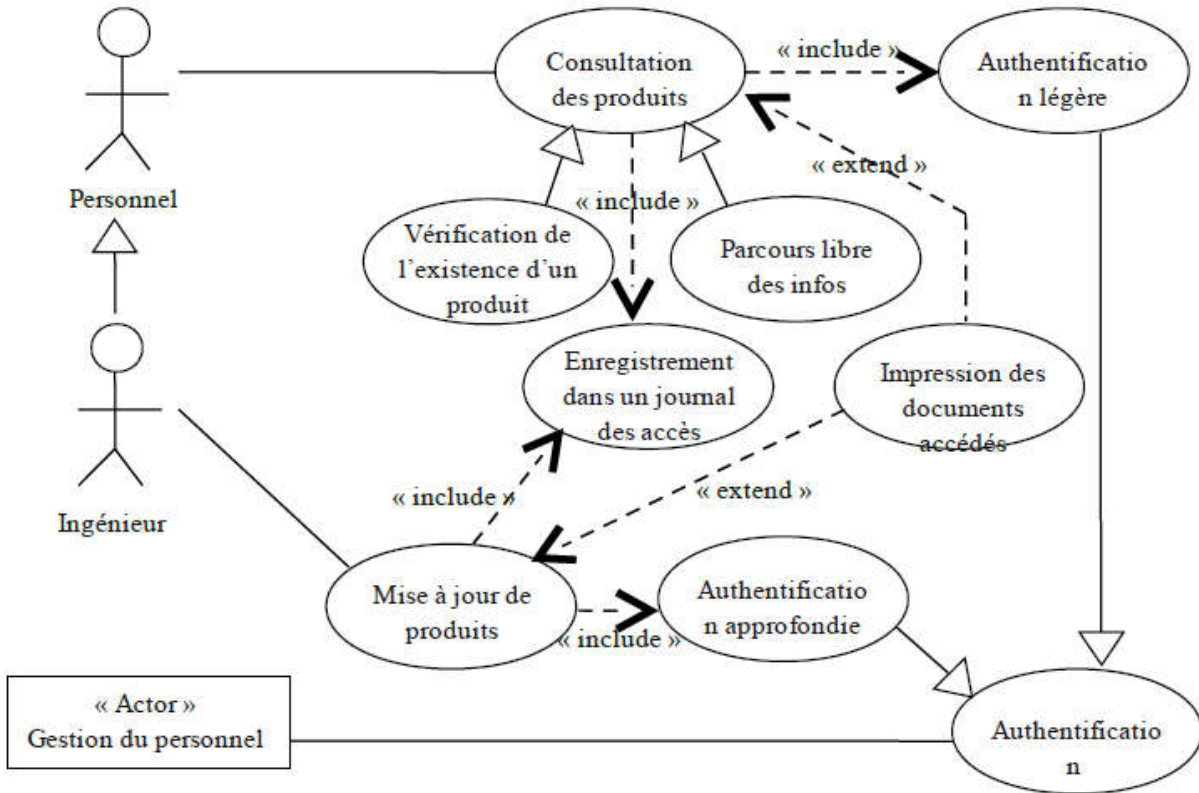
Consultation des produits

« include »

Authentificatio n légère

« extend »

Personnel

« include »

Vérification de l'existence d'un produit

Parcours libre des infos

Enregistrement dans un journal des accès

Impression des documents accédés

« include »

« extend »

Ingénieur

Mise à jour de produits

Authentificatio n approfondie

« include »

« Actor »
Gestion du personnel

Authentificatio n